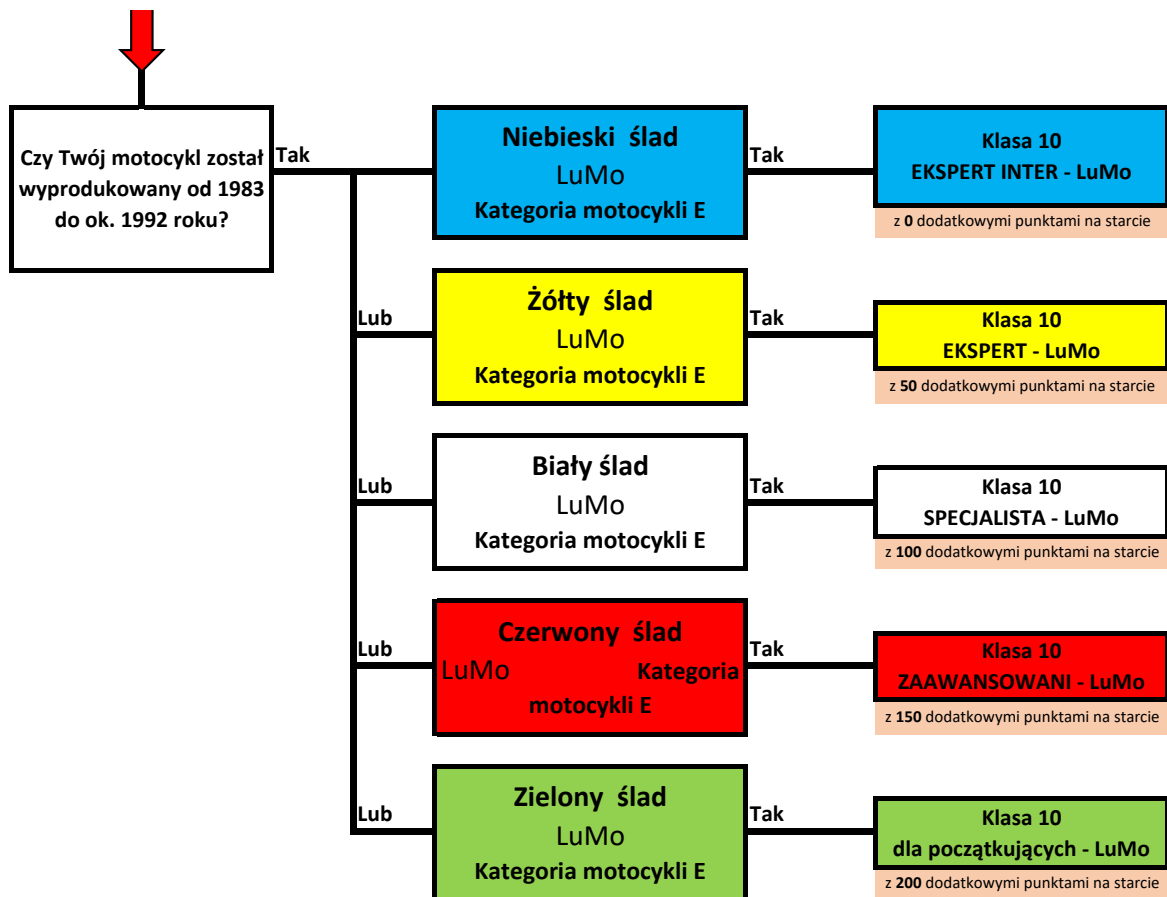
Czy Twój motocykl został wyprodukowany od 1983 do ok. 1992 roku?

Tak

Niebieski ślad
LuMo
Kategoria motocykli E

Tak

Klasa 10
EKSPERT INTER - LuMo

z 0 dodatkowymi punktami na starcie

Lub

Żółty ślad
LuMo
Kategoria motocykli E

Tak

Klasa 10
EKSPERT - LuMo

z 50 dodatkowymi punktami na starcie

Lub

Biały ślad
LuMo
Kategoria motocykli E

Tak

Klasa 10
SPECJALISTA - LuMo

z 100 dodatkowymi punktami na starcie

Lub

Czerwony ślad
LuMo Kategoria motocykli E

Tak

Klasa 10
ZAAWANSOWANI - LuMo

z 150 dodatkowymi punktami na starcie

Lub

Zielony ślad
LuMo
Kategoria motocykli E

Tak

Klasa 10
dla początkujących - LuMo

z 200 dodatkowymi punktami na starcie